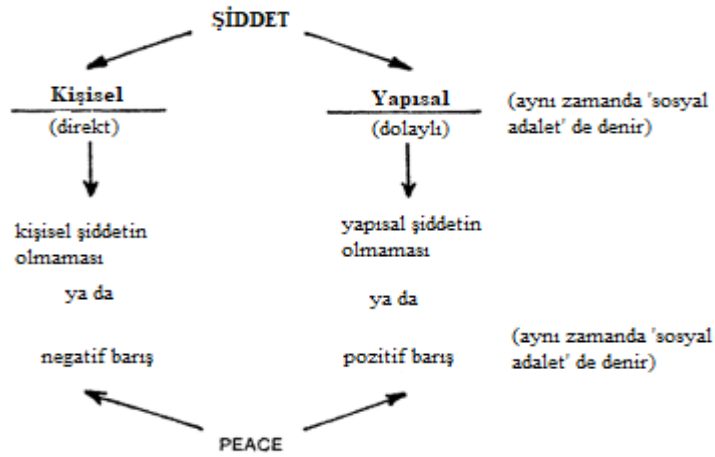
ŞİDDET

Kişisel
(direkt)

kişisel şiddetin olmaması

ya da

negatif barış

Yapısal
(dolaylı)

(aynı zamanda 'sosyal adalet' de denir)

yapısal şiddetin olmaması

ya da

pozitif barış

(aynı zamanda 'sosyal adalet' de denir)

PEACE